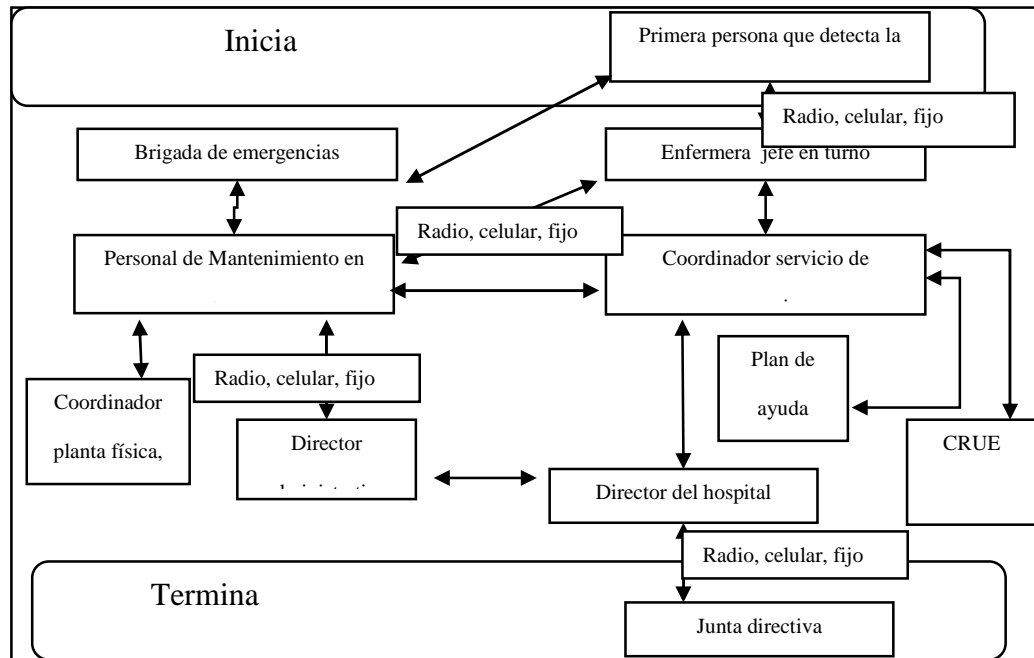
Inicia

Primera persona que detecta la

Radio, celular, fijo

Brigada de emergencias

Enfermera jefe en turno

Radio, celular, fijo

Personal de Mantenimiento en

Coordinador servicio de

Plan de ayuda

Radio, celular, fijo

Coordinador planta física,

Director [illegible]

CRUE

Director del hospital

Radio, celular, fijo

Termina

Junta directiva